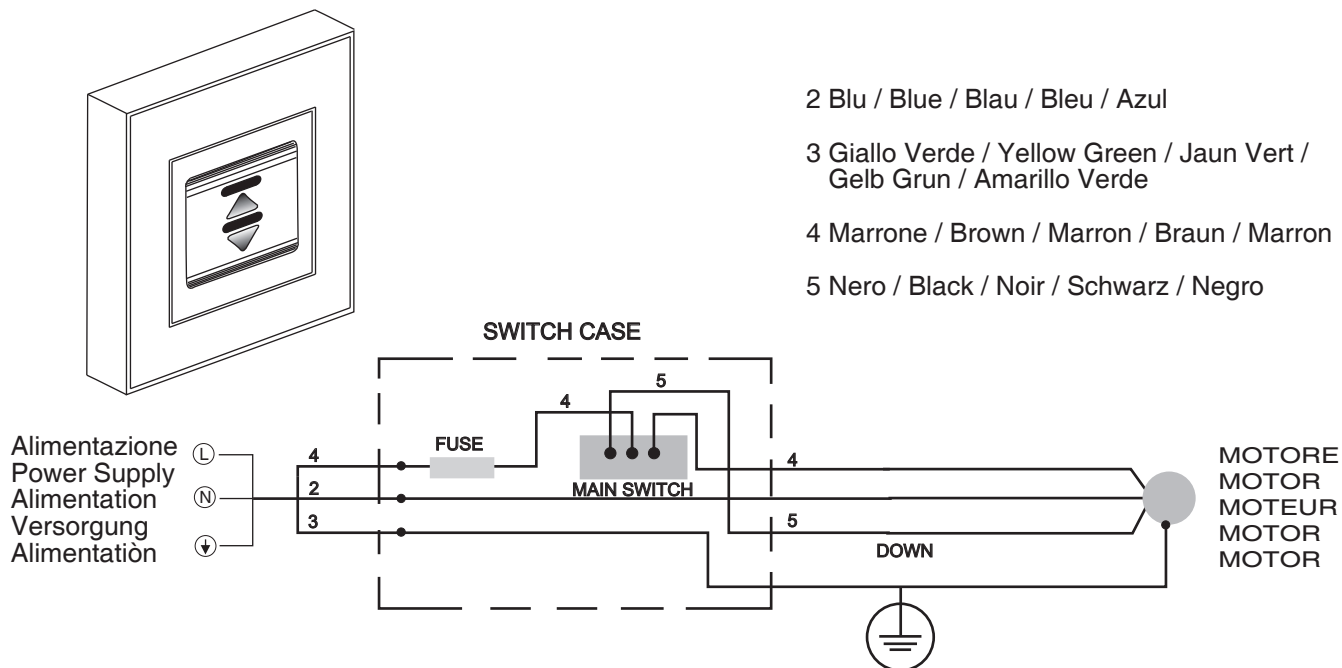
2 Blu / Blue / Blau / Bleu / Azul

3 Giallo Verde / Yellow Green / Jaun Vert / Gelb Grun / Amarillo Verde

4 Marrone / Brown / Marron / Braun / Marron

5 Nero / Black / Noir / Schwarz / Negro

SWITCH CASE

5

4

Alimentazione
Power Supply
Alimentation
Versorgung
Alimentatiòn

L
N

4
2
3

FUSE

MAIN SWITCH

4

5

DOWN

MOTORE
MOTOR
MOTEUR
MOTOR
MOTOR